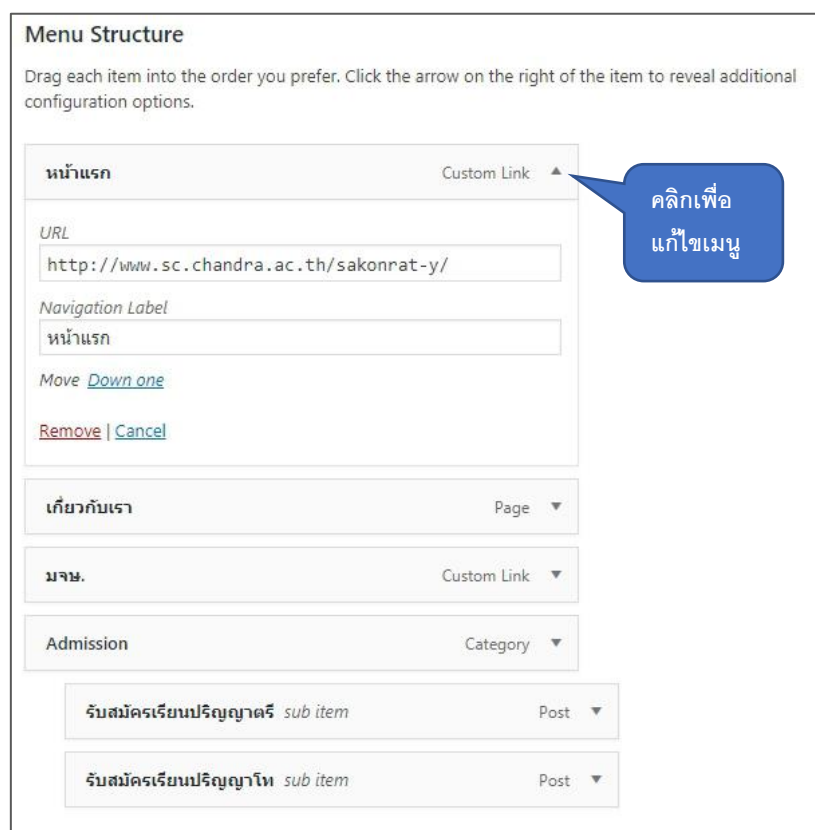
Menu Structure

Drag each item into the order you prefer. Click the arrow on the right of the item to reveal additional configuration options.

หน้าแรก Custom Link ▲

คลิกเพื่อแก้ไขเมนู

URL
http://www.sc.chandra.ac.th/sakonrat-y/

Navigation Label
หน้าแรก

Move Down one

Remove | Cancel

เกี่ยวกับเรา Page ▼

มจษ. Custom Link ▼

Admission Category ▼

รับสมัครเรียนปริญญาตรี sub item Post ▼

รับสมัครเรียนปริญญาโท sub item Post ▼